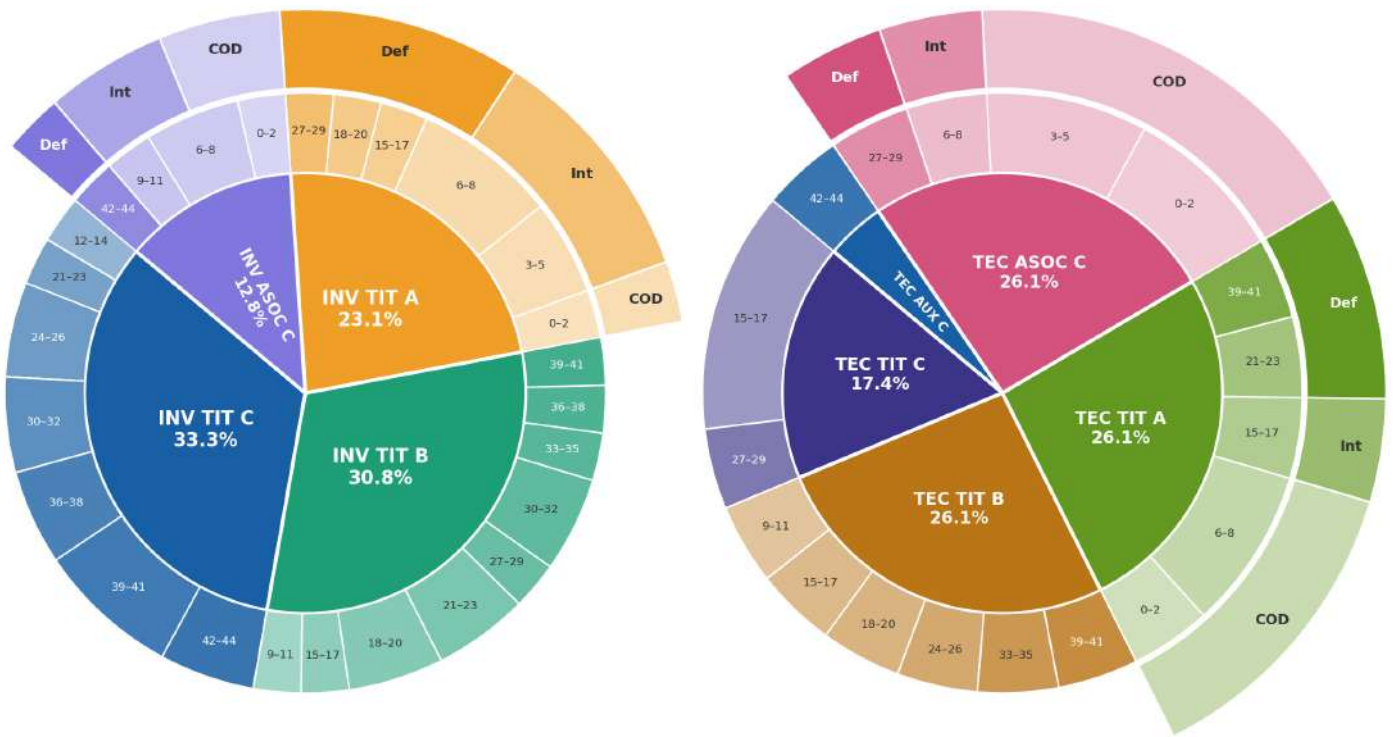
COD
Int
Def
Def
Int
COD
0–2
6–8
9–11
42–44
12–14
21–23
24–26
30–32
36–38
39–41
42–44
27–29
18–20
15–17
6–8
3–5
0–2
INV ASOC C
12.8%
INV TIT A
23.1%
INV TIT C
33.3%
INV TIT B
30.8%
39–41
36–38
33–35
30–32
27–29
21–23
18–20
15–17
9–11

Def
Int
COD
27–29
6–8
3–5
0–2
42–44
15–17
27–29
TEC ASOC C
26.1%
TEC AUX C
TEC TIT C
17.4%
TEC TIT A
26.1%
TEC TIT B
26.1%
39–41
21–23
15–17
6–8
0–2
Def
Int
COD
9–11
15–17
18–20
24–26
33–35
39–41